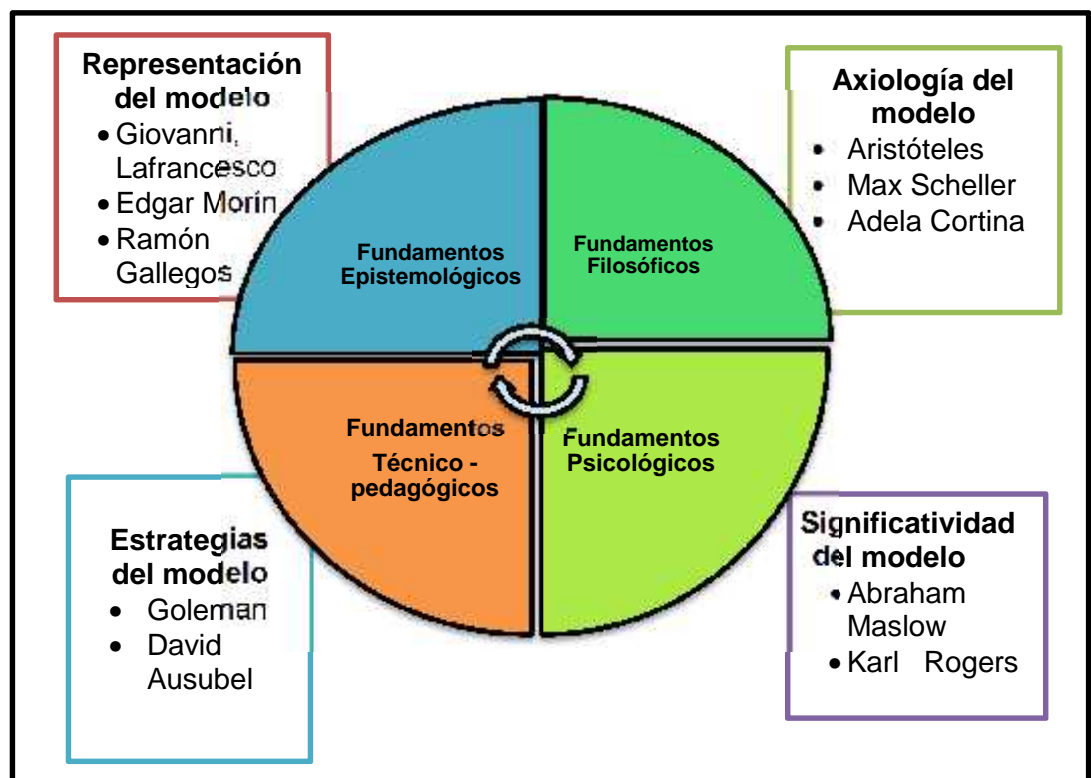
Representación del modelo
• Giovanni, Lafrancesco
• Edgar Morín
• Ramón Gallegos

Axiología del modelo
• Aristóteles
• Max Scheller
• Adela Cortina

Fundamentos Epistemológicos

Fundamentos Filosóficos

Fundamentos Técnico - pedagógicos

Fundamentos Psicológicos

Estrategias del modelo
• Goleman
• David Ausubel

Significatividad del modelo
• Abraham Maslow
• Karl Rogers